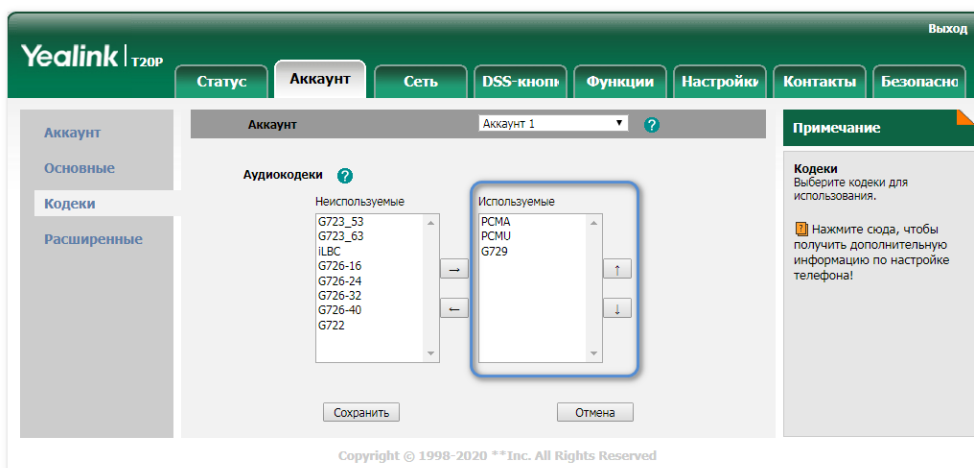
Выход

Yealink | T20P

Статус | Аккаунт | Сеть | DSS-кнопі | Функции | Настройкі | Контакты | Безопасно

Аккаунт
Основные
Кодеки
Расширенные

Аккаунт | Аккаунт 1 ▼ ?

Аудиокодеки ?

Неиспользуемые
G723_53
G723_63
iLBC
G726-16
G726-24
G726-32
G726-40
G722

→
←

Используемые
PCMA
PCMU
G729

↑
↓

Сохранить
Отмена

Примечание

Кодеки
Выберите кодеки для использования.

? Нажмите сюда, чтобы получить дополнительную информацию по настройке телефона!

Copyright © 1998-2020 **Inc. All Rights Reserved